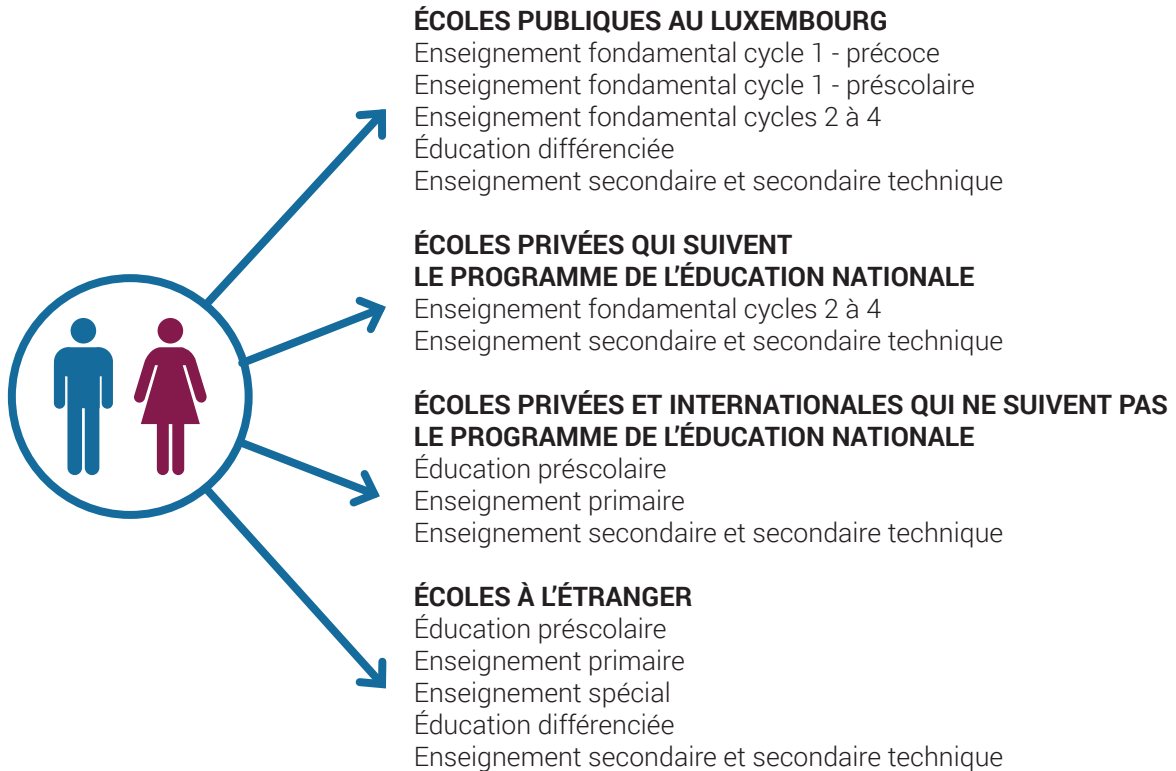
ÉCOLES PUBLIQUES AU LUXEMBOURG
Enseignement fondamental cycle 1 - précoce
Enseignement fondamental cycle 1 - préscolaire
Enseignement fondamental cycles 2 à 4
Éducation différenciée
Enseignement secondaire et secondaire technique

ÉCOLES PRIVÉES QUI SUIVENT LE PROGRAMME DE L'ÉDUCATION NATIONALE
Enseignement fondamental cycles 2 à 4
Enseignement secondaire et secondaire technique

ÉCOLES PRIVÉES ET INTERNATIONALES QUI NE SUIVENT PAS LE PROGRAMME DE L'ÉDUCATION NATIONALE
Éducation préscolaire
Enseignement primaire
Enseignement secondaire et secondaire technique

ÉCOLES À L'ÉTRANGER
Éducation préscolaire
Enseignement primaire
Enseignement spécial
Éducation différenciée
Enseignement secondaire et secondaire technique